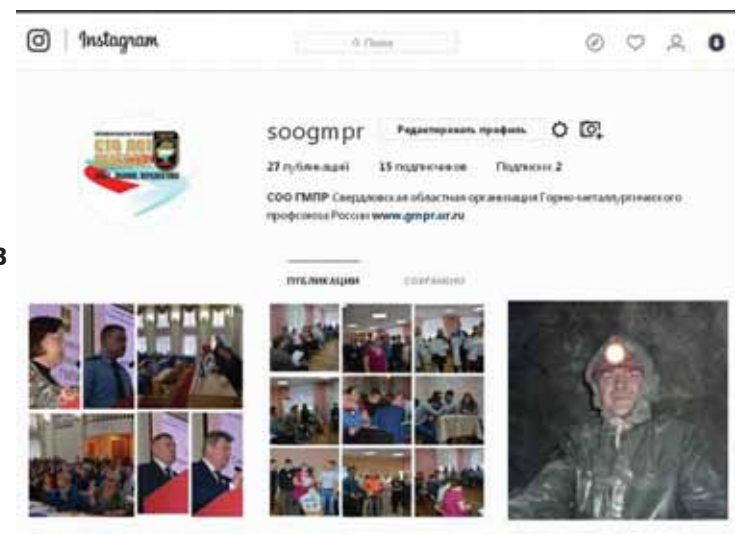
Instagram

Поиск

soogmpr Редактировать профиль

27 публикаций 15 подписчиков Подписки: 2

СОО ГМПР Свердловская областная организация Горно-металлургического профсоюза России www.gmpr.ur.ru

ПУБЛИКАЦИИ СОХРАНЕНО

в